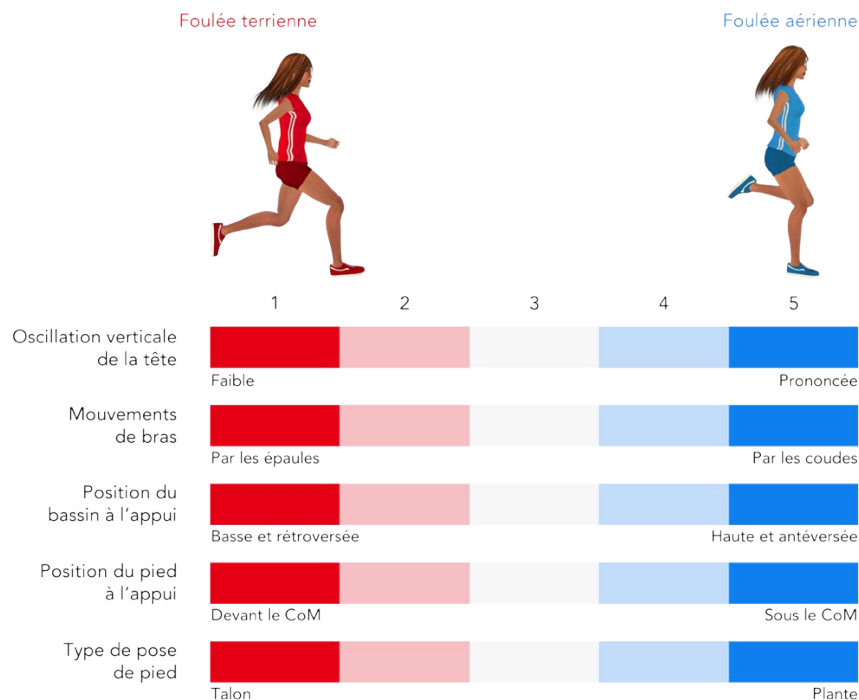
Foulée terrienne

Foulée aérienne

1 2 3 4 5

Oscillation verticale de la tête
Faible
Prononcée

Mouvements de bras
Par les épaules
Par les coudes

Position du bassin à l'appui
Basse et rétroversée
Haute et antéversée

Position du pied à l'appui
Devant le CoM
Sous le CoM

Type de pose de pied
Talon
Plante